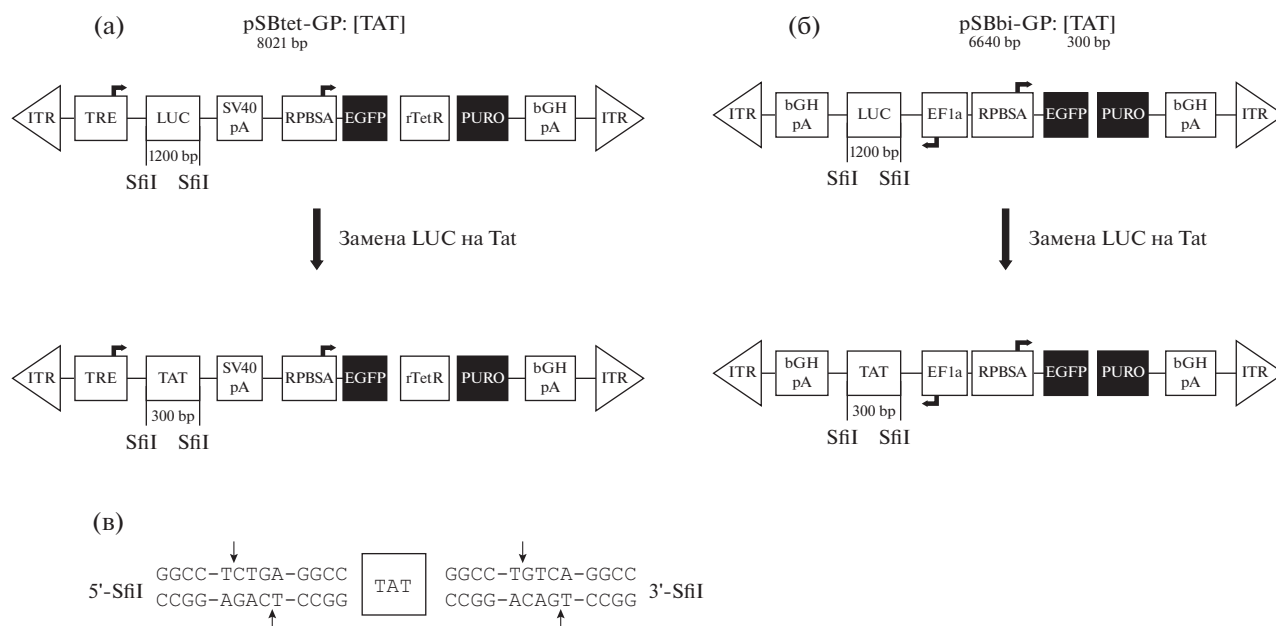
(а)

pSBtet-GP: [TAT]
8021 bp

ITR TRE LUC SV40 pA RPBSA EGFP rTetR PURO bGH pA ITR

1200 bp

SfiI SfiI

Замена LUC на Tat

ITR TRE TAT SV40 pA RPBSA EGFP rTetR PURO bGH pA ITR

300 bp

SfiI SfiI

(б)

pSBbi-GP: [TAT]
6640 bp 300 bp

ITR bGH pA LUC EF1a RPBSA EGFP PURO bGH pA ITR

1200 bp

SfiI SfiI

Замена LUC на Tat

ITR bGH pA TAT EF1a RPBSA EGFP PURO bGH pA ITR

300 bp

SfiI SfiI

(в)

5'-SfiI GGCC-TCTGA-GGCC CCGG-AGACT-CCGG TAT GGCC-TGTCA-GGCC CCGG-ACAGT-CCGG 3'-SfiI